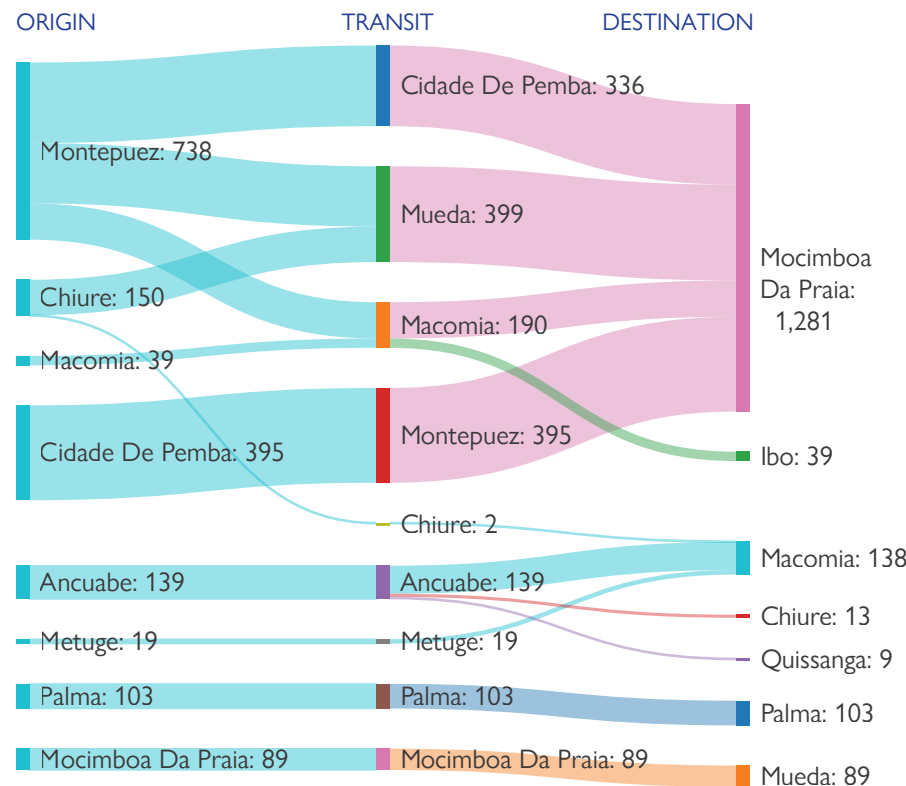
ORIGIN
TRANSIT
DESTINATION

Montepuez: 738
Chiure: 150
Macomia: 39
Cidade De Pemba: 395
Ancuabe: 139
Metuge: 19
Palma: 103
Mocimboa Da Praia: 89

Cidade De Pemba: 336
Mueda: 399
Macomia: 190
Montepuez: 395
Chiure: 2
Ancuabe: 139
Metuge: 19
Palma: 103
Mocimboa Da Praia: 89

Mocimboa Da Praia: 1,281
Ibo: 39
Macomia: 138
Chiure: 13
Quissanga: 9
Palma: 103
Mueda: 89